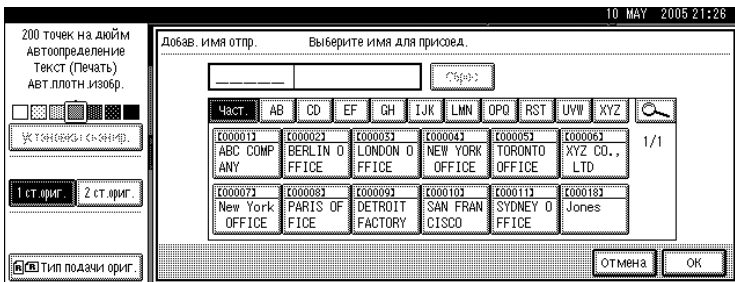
10 MAY 2005 21:26

200 точек на дюйм
Автоопределение
Текст (Печать)
Авт.плотн.изобр.

Установки скан.

1 ст.ориг.
2 ст.ориг.

Тип подачи ориг.

Добав. имя отпр.
Выберите имя для присоед.

Сброс

Част.
AB
CD
EF
GH
IJK
LMN
OPQ
RST
UVW
XYZ

[00001] ABC COMPANY
[00002] BERLIN OFFICE
[00003] LONDON OFFICE
[00004] NEW YORK OFFICE
[00005] TORONTO OFFICE
[00006] XYZ CO., LTD

1/1

[00007] New York OFFICE
[00008] PARIS OFFICE
[00009] DETROIT FACTORY
[00010] SAN FRANCISCO
[00011] SYDNEY OFFICE
[00018] Jones

Отмена
OK